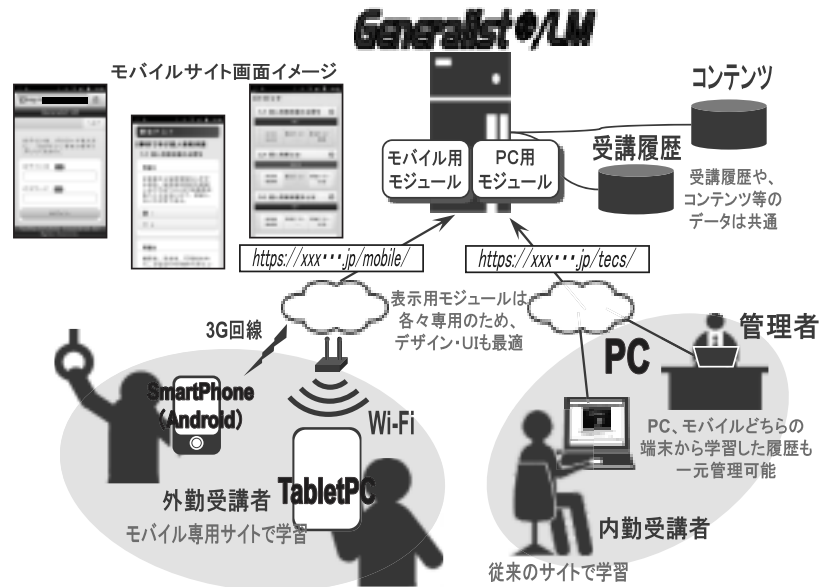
Generalist®/LM

モバイルサイト画面イメージ

コンテンツ

モバイル用モジュール

PC用モジュール

受講履歴

受講履歴や、コンテンツ等のデータは共通

https://xxx･･･.jp/mobile/

https://xxx･･･.jp/tecs/

表示用モジュールは各々専用のため、デザイン・UIも最適

3G回線

管理者

PC

SmartPhone (Android)

Wi-Fi

PC、モバイルどちらの端末から学習した履歴も一元管理可能

TabletPC

外勤受講者

モバイル専用サイトで学習

内勤受講者

従来のサイトで学習